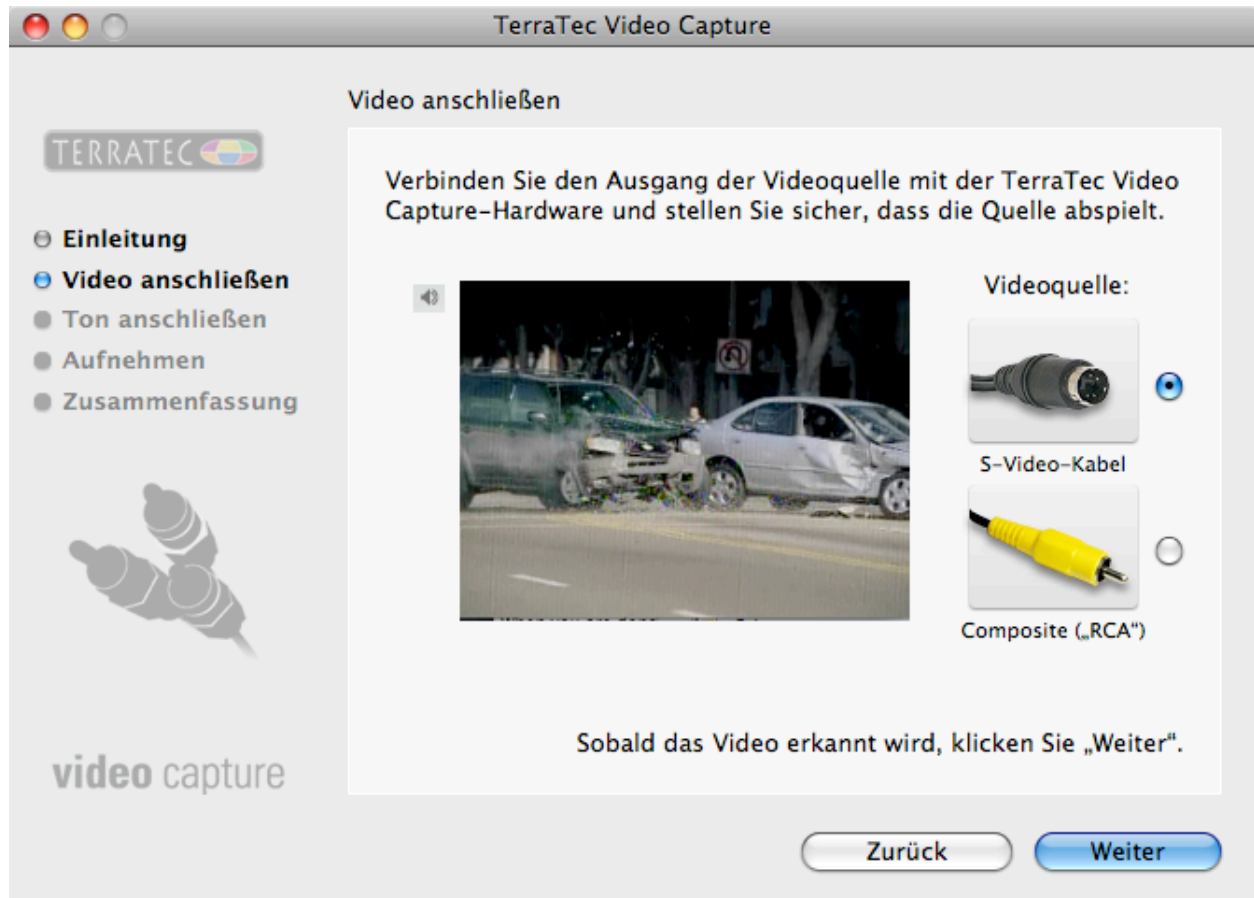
TerraTec Video Capture

TERRATEC

Einleitung
Video anschließen
Ton anschließen
Aufnehmen
Zusammenfassung

video capture

Video anschließen

Verbinden Sie den Ausgang der Videoquelle mit der TerraTec Video Capture-Hardware und stellen Sie sicher, dass die Quelle abspielt.

Videoquelle:

S-Video-Kabel

Composite („RCA“)

Sobald das Video erkannt wird, klicken Sie „Weiter“.

Zurück

Weiter